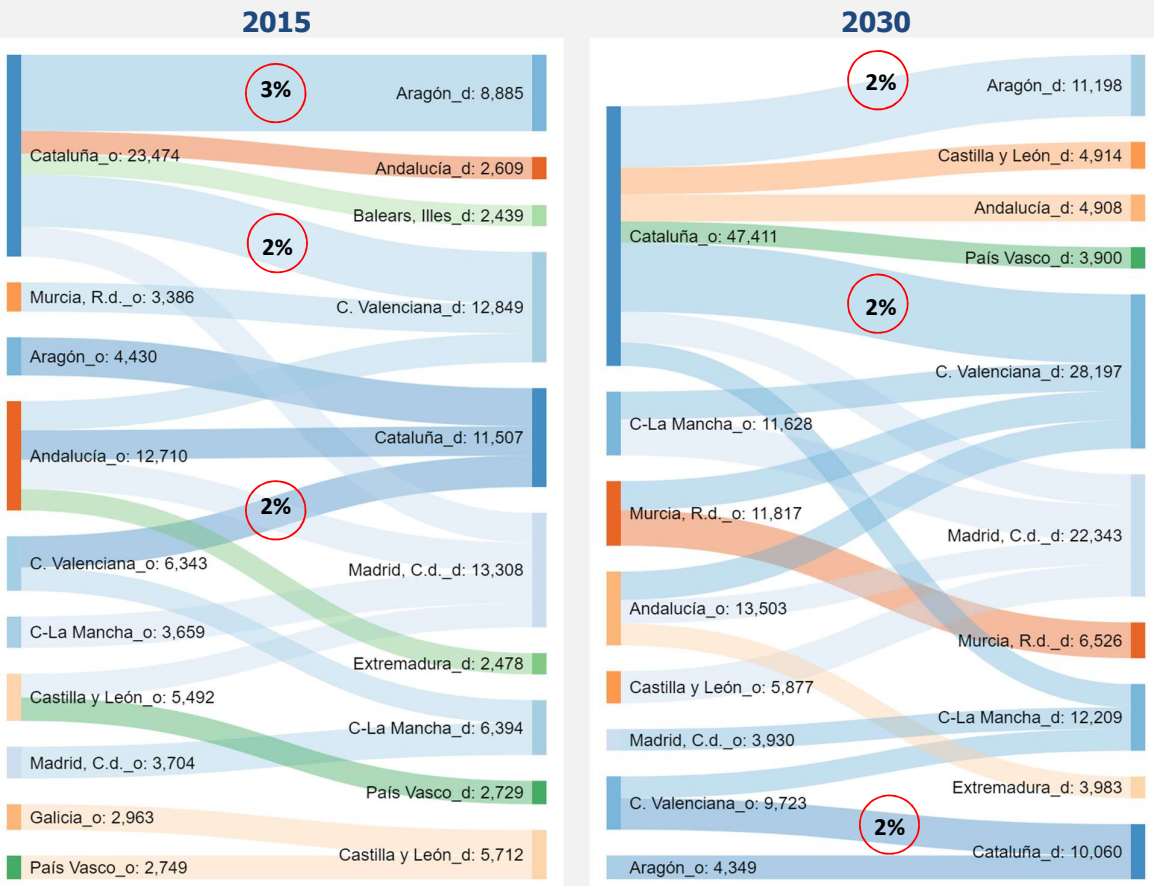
2015

3%

Aragón_d: 8,885

Cataluña_o: 23,474

Andalucía_d: 2,609

Balears, Illes_d: 2,439

2%

Murcia, R.d._o: 3,386

C. Valenciana_d: 12,849

Aragón_o: 4,430

Cataluña_d: 11,507

Andalucía_o: 12,710

2%

C. Valenciana_o: 6,343

Madrid, C.d._d: 13,308

C-La Mancha_o: 3,659

Extremadura_d: 2,478

Castilla y León_o: 5,492

C-La Mancha_d: 6,394

Madrid, C.d._o: 3,704

País Vasco_d: 2,729

Galicia_o: 2,963

Castilla y León_d: 5,712

País Vasco_o: 2,749

2030

2%

Aragón_d: 11,198

Castilla y León_d: 4,914

Andalucía_d: 4,908

Cataluña_o: 47,411

País Vasco_d: 3,900

2%

C. Valenciana_d: 28,197

C-La Mancha_o: 11,628

Murcia, R.d._o: 11,817

Madrid, C.d._d: 22,343

Andalucía_o: 13,503

Murcia, R.d._d: 6,526

Castilla y León_o: 5,877

C-La Mancha_d: 12,209

Madrid, C.d._o: 3,930

Extremadura_d: 3,983

C. Valenciana_o: 9,723

2%

Cataluña_d: 10,060

Aragón_o: 4,349